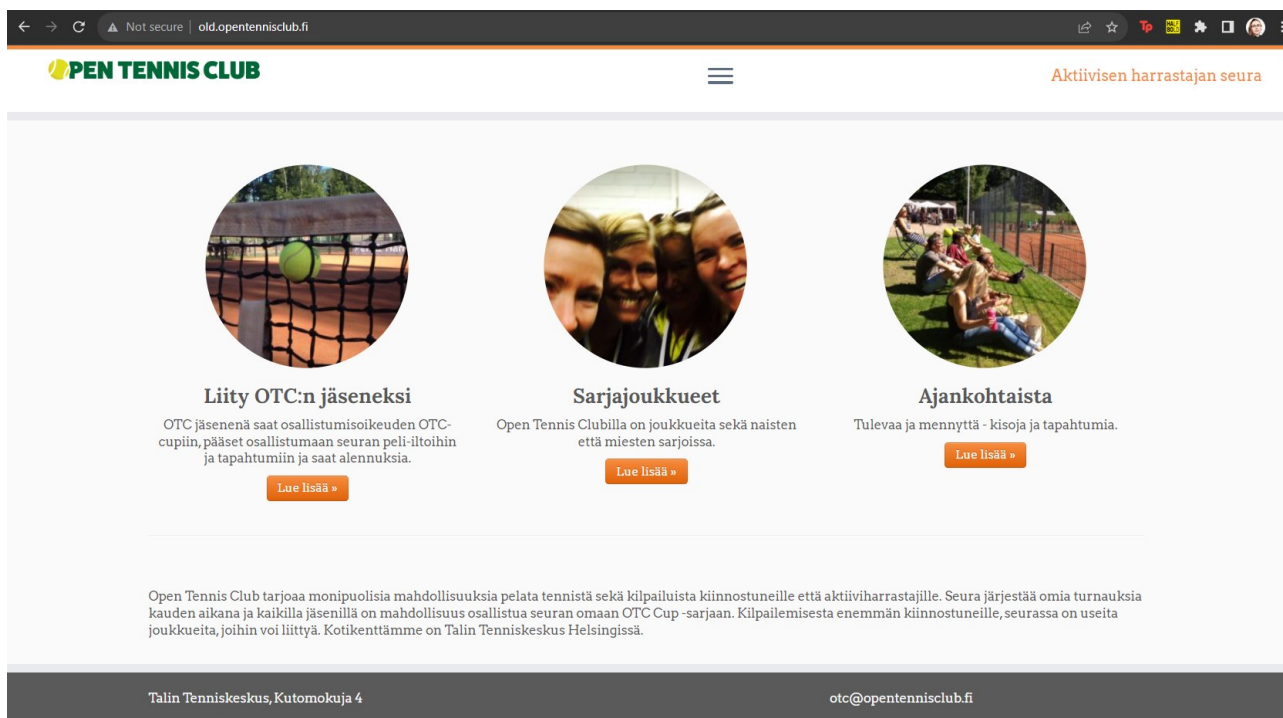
Not secure | old.opentennisclub.fi

OPEN TENNIS CLUB

Aktiivisen harrastajan seura

Liity OTC:n jäseneksi

OTC jäsenenä saat osallistumisoikeuden OTC-cupiin, pääset osallistumaan seuran peli-iltoihin ja tapahtumiin ja saat alennuksia.

Lue lisää »

Sarjajoukkueet

Open Tennis Clubilla on joukkueita sekä naisten että miesten sarjoissa.

Lue lisää »

Ajankohtaista

Tulevaa ja mennyttä - kisoja ja tapahtumia.

Lue lisää »

Open Tennis Club tarjoaa monipuolisia mahdollisuuksia pelata tennistä sekä kilpailuista kiinnostuneille että aktiiviharrastajille. Seura järjestää omia turnauksia kauden aikana ja kaikilla jäsenillä on mahdollisuus osallistua seuran omaan OTC Cup -sarjaan. Kilpailemisesta enemmän kiinnostuneille, seurassa on useita joukkueita, joihin voi liittyä. Kotikenttämme on Talin Tenniskeskus Helsingissä.

Talin Tenniskeskus, Kutomokuja 4

otc@opentennisclub.fi